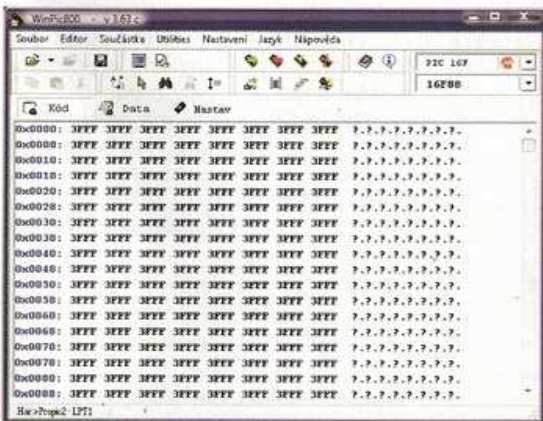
WinPic800 - v 3.62 c

Soubor Editor Součástka Utility Nastavení Jazyk Nápověda

PIC 16F

16F88

Kód Data Nastav

| | | | | | | | | | |
|---|---|---|---|---|---|---|---|---|---|
| 0x0000: | 3FFF | 3FFF | 3FFF | 3FFF | 3FFF | 3FFF | 3FFF | 3FFF | ?.?.?.?.?.?.?.?. |
| 0x0008: | 3FFF | 3FFF | 3FFF | 3FFF | 3FFF | 3FFF | 3FFF | 3FFF | ?.?.?.?.?.?.?.?. |
| 0x0010: | 3FFF | 3FFF | 3FFF | 3FFF | 3FFF | 3FFF | 3FFF | 3FFF | ?.?.?.?.?.?.?.?. |
| 0x0018: | 3FFF | 3FFF | 3FFF | 3FFF | 3FFF | 3FFF | 3FFF | 3FFF | ?.?.?.?.?.?.?.?. |
| 0x0020: | 3FFF | 3FFF | 3FFF | 3FFF | 3FFF | 3FFF | 3FFF | 3FFF | ?.?.?.?.?.?.?.?. |
| 0x0028: | 3FFF | 3FFF | 3FFF | 3FFF | 3FFF | 3FFF | 3FFF | 3FFF | ?.?.?.?.?.?.?.?. |
| 0x0030: | 3FFF | 3FFF | 3FFF | 3FFF | 3FFF | 3FFF | 3FFF | 3FFF | ?.?.?.?.?.?.?.?. |
| 0x0038: | 3FFF | 3FFF | 3FFF | 3FFF | 3FFF | 3FFF | 3FFF | 3FFF | ?.?.?.?.?.?.?.?. |
| 0x0040: | 3FFF | 3FFF | 3FFF | 3FFF | 3FFF | 3FFF | 3FFF | 3FFF | ?.?.?.?.?.?.?.?. |
| 0x0048: | 3FFF | 3FFF | 3FFF | 3FFF | 3FFF | 3FFF | 3FFF | 3FFF | ?.?.?.?.?.?.?.?. |
| 0x0050: | 3FFF | 3FFF | 3FFF | 3FFF | 3FFF | 3FFF | 3FFF | 3FFF | ?.?.?.?.?.?.?.?. |
| 0x0058: | 3FFF | 3FFF | 3FFF | 3FFF | 3FFF | 3FFF | 3FFF | 3FFF | ?.?.?.?.?.?.?.?. |
| 0x0060: | 3FFF | 3FFF | 3FFF | 3FFF | 3FFF | 3FFF | 3FFF | 3FFF | ?.?.?.?.?.?.?.?. |
| 0x0068: | 3FFF | 3FFF | 3FFF | 3FFF | 3FFF | 3FFF | 3FFF | 3FFF | ?.?.?.?.?.?.?.?. |
| 0x0070: | 3FFF | 3FFF | 3FFF | 3FFF | 3FFF | 3FFF | 3FFF | 3FFF | ?.?.?.?.?.?.?.?. |
| 0x0078: | 3FFF | 3FFF | 3FFF | 3FFF | 3FFF | 3FFF | 3FFF | 3FFF | ?.?.?.?.?.?.?.?. |
| 0x0080: | 3FFF | 3FFF | 3FFF | 3FFF | 3FFF | 3FFF | 3FFF | 3FFF | ?.?.?.?.?.?.?.?. |
| 0x0088: | 3FFF | 3FFF | 3FFF | 3FFF | 3FFF | 3FFF | 3FFF | 3FFF | ?.?.?.?.?.?.?.?. |

Hw>Propic2 · LPT1